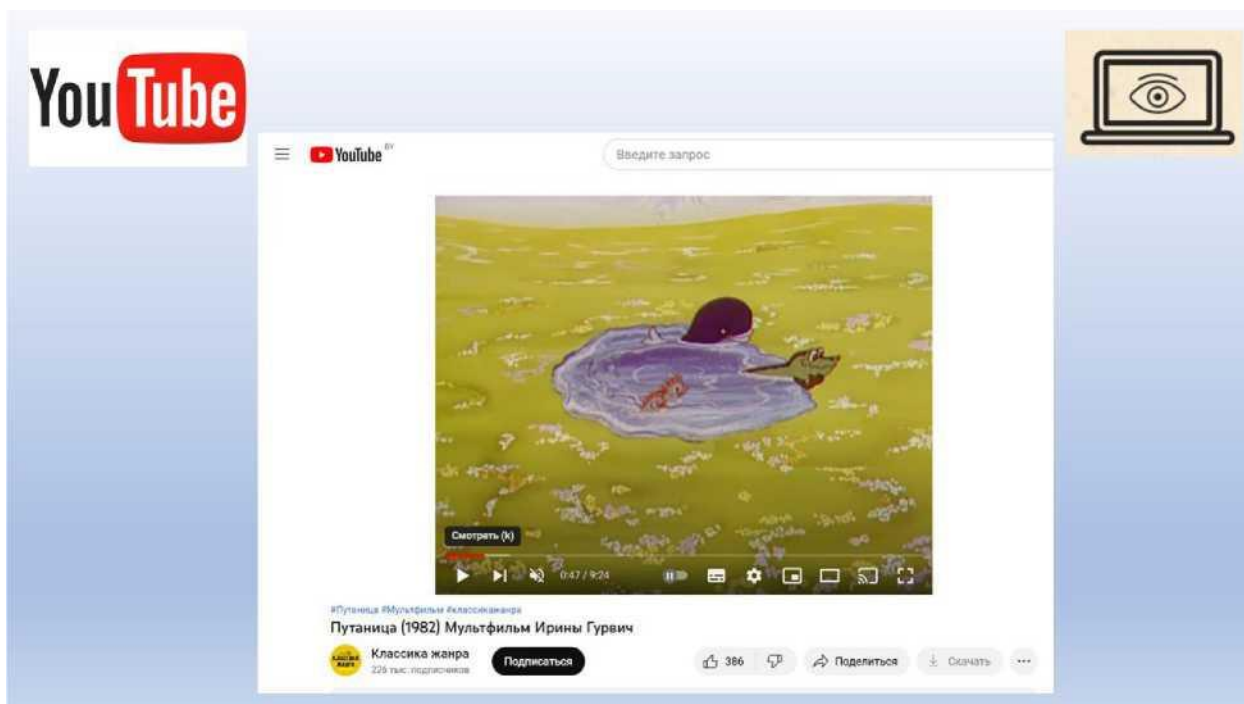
YouTube

YouTube BY

Введите запрос

Смотреть (k)

0:47 / 9:24

#Путаница #Мультфильм #классикажанра

Путаница (1982) Мультфильм Ирины Гурвич

Классика жанра
226 тыс. подписчиков

Подписаться

386

Поделиться

Скачать

...